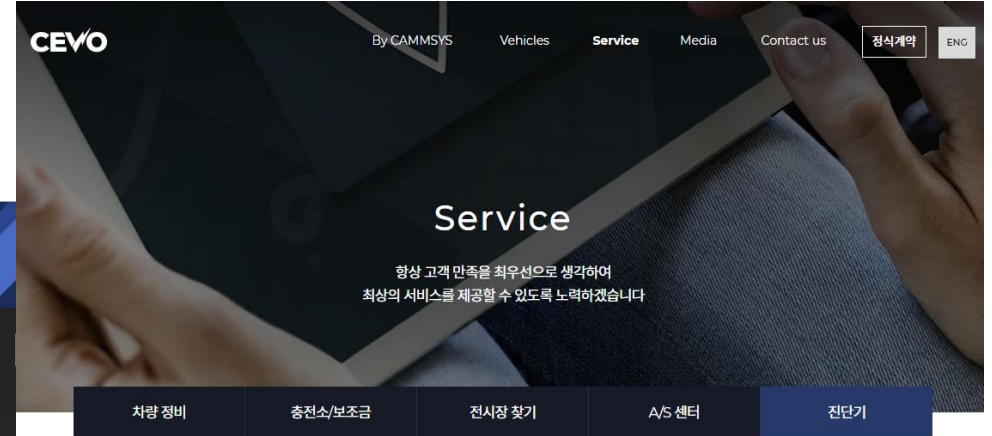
CEVO

By CAMMSYS Vehicles Service Media Contact us 정식계약 ENG

Service

항상 고객 만족을 최우선으로 생각하여
최상의 서비스를 제공할 수 있도록 노력하겠습니다

차량 정비 충전소/보조금 전시장 찾기 A/S 센터 진단기